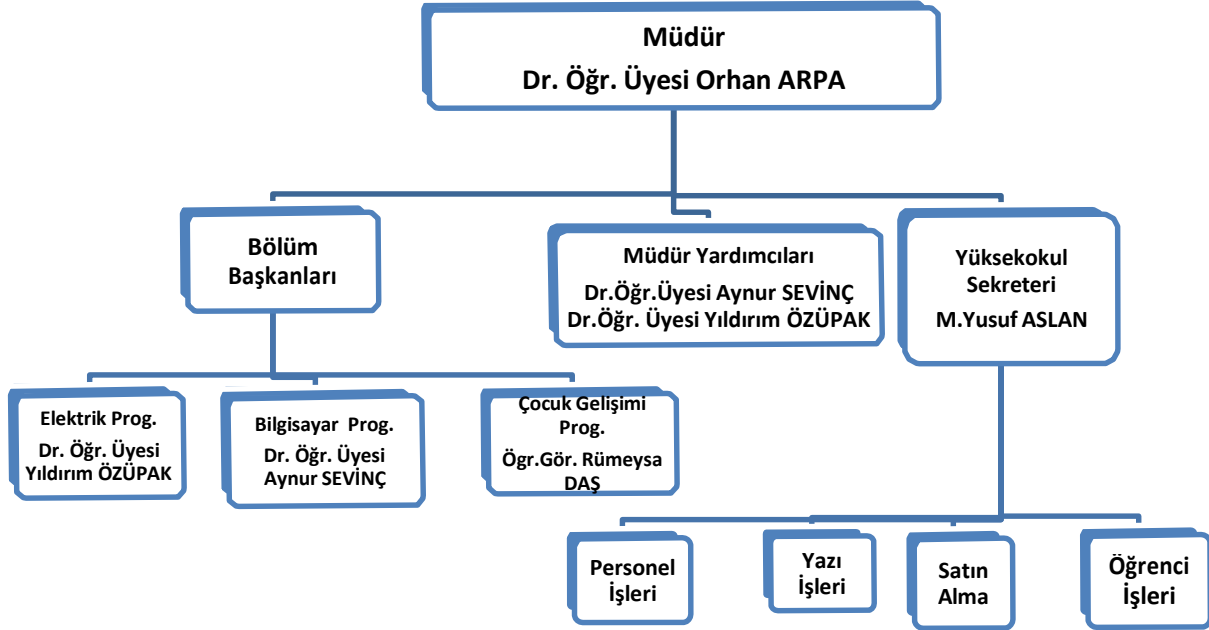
Müdür
Dr. Öğr. Üyesi Orhan ARPA

Bölüm Başkanları

Müdür Yardımcıları
Dr.Öğr.Üyesi Aynur SEVİNÇ
Dr.Öğr. Üyesi Yıldırım ÖZÜPAK

Yüksekokul Sekreteri
M.Yusuf ASLAN

Elektrik Prog.
Dr. Öğr. Üyesi Yıldırım ÖZÜPAK

Bilgisayar Prog.
Dr. Öğr. Üyesi Aynur SEVİNÇ

Çocuk Gelişimi Prog.
Ögr.Gör. Rümeysa DAŞ

Personel İşleri

Yazı İşleri

Satın Alma

Öğrenci İşleri